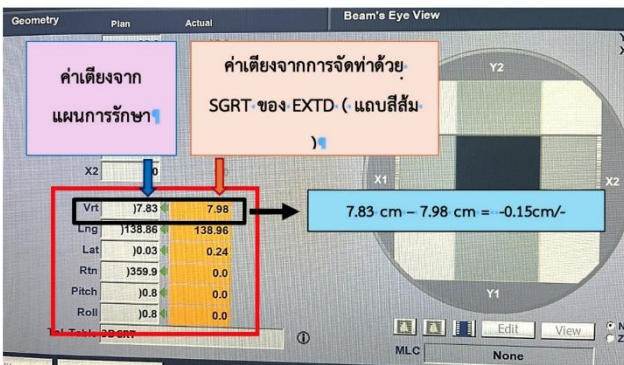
Geometry Plan Actual

Beam's Eye View

ค่าเตียงจาก แผนการรักษา

ค่าเตียงจากการจัดท่าด้วย SGRT ของ EXTD ( แถบสีส้ม )

X2

| | Plan | Actual |
|---|---|---|
| Vrt | )7.83 | 7.98 |
| Lng | )138.86 | 138.96 |
| Lat | )0.03 | 0.24 |
| Rtn | )359.9 | 0.0 |
| Pitch | )0.8 | 0.0 |
| Roll | )0.8 | 0.0 |

7.83 cm – 7.98 cm = -0.15cm/-

Y2

X1

X2

Y1

Tol. Table: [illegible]

Edit

View

MLC

None